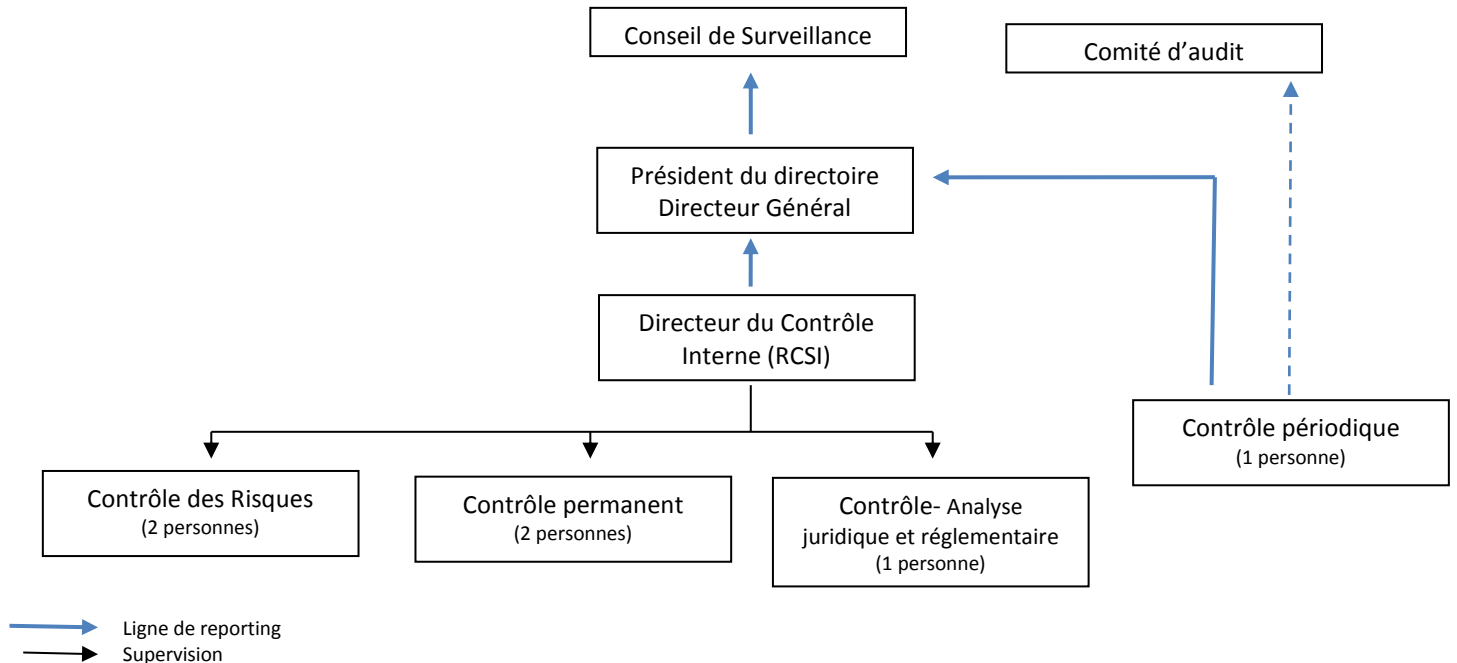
Conseil de Surveillance

Comité d’audit

Président du directoire
Directeur Général

Directeur du Contrôle Interne (RCSI)

Contrôle périodique
(1 personne)

Contrôle des Risques
(2 personnes)

Contrôle permanent
(2 personnes)

Contrôle- Analyse juridique et réglementaire
(1 personne)

Ligne de reporting
Supervision